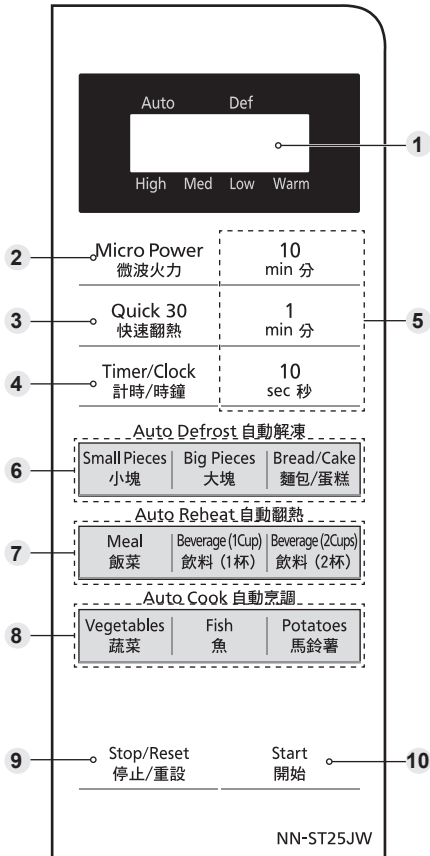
Auto Def

High Med Low Warm

1

2 Micro Power 微波火力

10 min 分

3 Quick 30 快速翻熱

1 min 分

5

4 Timer/Clock 計時/時鐘

10 sec 秒

Auto Defrost 自動解凍

6

| Small Pieces 小塊 | Big Pieces 大塊 | Bread/Cake 麵包/蛋糕 |
|---|---|---|

Auto Reheat 自動翻熱

7

| Meal 飯菜 | Beverage (1Cup) 飲料 (1杯) | Beverage (2Cups) 飲料 (2杯) |
|---|---|---|

Auto Cook 自動烹調

8

| Vegetables 蔬菜 | Fish 魚 | Potatoes 馬鈴薯 |
|---|---|---|

9 Stop/Reset 停止/重設

Start 開始 10

NN-ST25JW